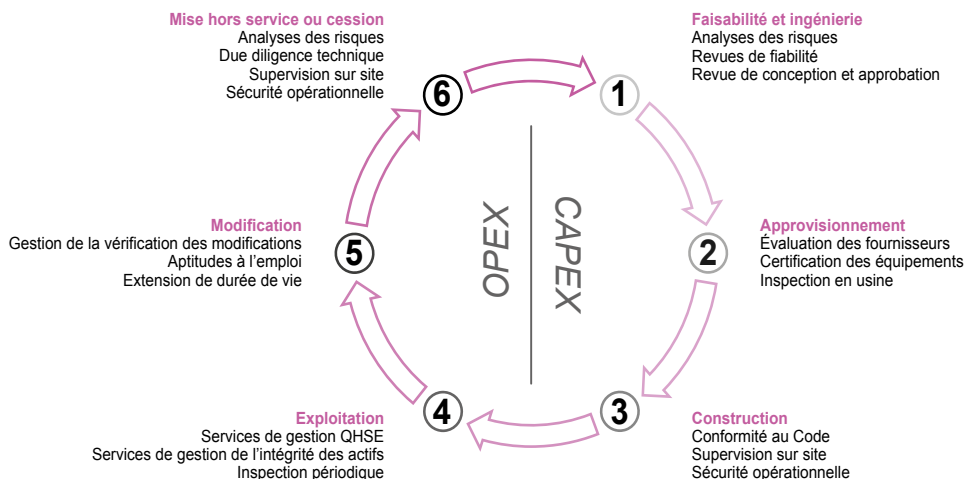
Mise hors service ou cession
Analyses des risques
Due diligence technique
Supervision sur site
Sécurité opérationnelle

Faisabilité et ingénierie
Analyses des risques
Revues de fiabilité
Revue de conception et approbation

6

1

OPEX

CAPEX

Modification
Gestion de la vérification des modifications
Aptitudes à l'emploi
Extension de durée de vie

5

2

Approvisionnement
Évaluation des fournisseurs
Certification des équipements
Inspection en usine

4

3

Exploitation
Services de gestion QHSE
Services de gestion de l'intégrité des actifs
Inspection périodique

Construction
Conformité au Code
Supervision sur site
Sécurité opérationnelle